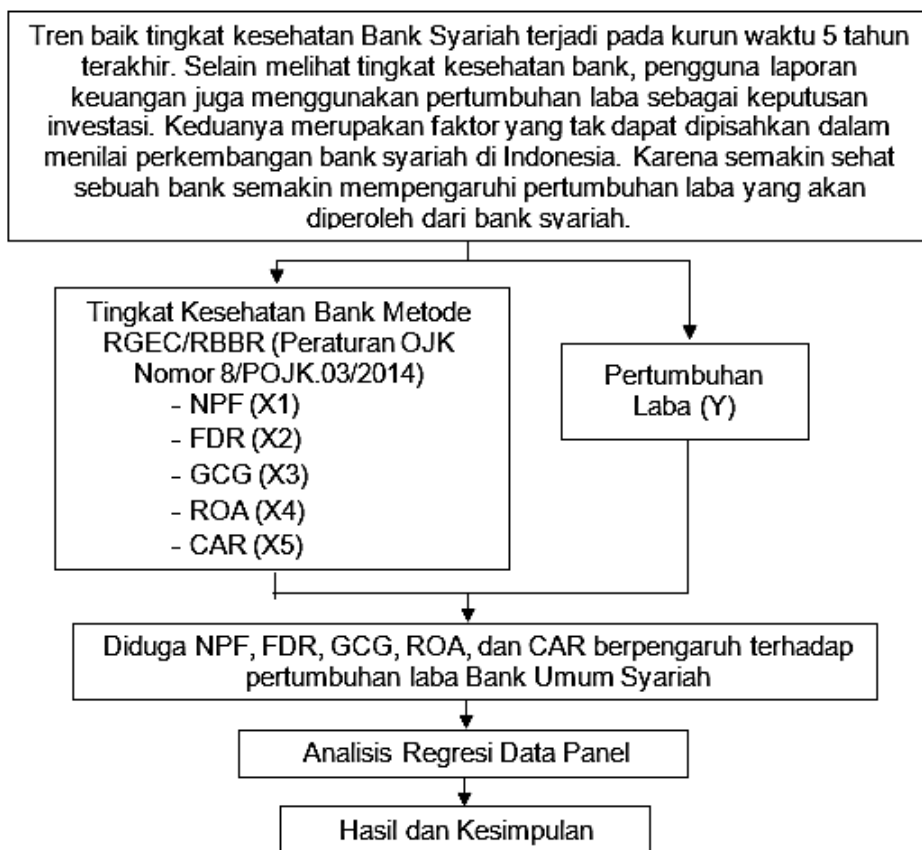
Tren baik tingkat kesehatan Bank Syariah terjadi pada kurun waktu 5 tahun terakhir. Selain melihat tingkat kesehatan bank, pengguna laporan keuangan juga menggunakan pertumbuhan laba sebagai keputusan investasi. Keduanya merupakan faktor yang tak dapat dipisahkan dalam menilai perkembangan bank syariah di Indonesia. Karena semakin sehat sebuah bank semakin mempengaruhi pertumbuhan laba yang akan diperoleh dari bank syariah.

Tingkat Kesehatan Bank Metode RGEC/RBBR (Peraturan OJK Nomor 8/POJK.03/2014)
- NPF (X1)
- FDR (X2)
- GCG (X3)
- ROA (X4)
- CAR (X5)

Pertumbuhan Laba (Y)

Diduga NPF, FDR, GCG, ROA, dan CAR berpengaruh terhadap pertumbuhan laba Bank Umum Syariah

Analisis Regresi Data Panel

Hasil dan Kesimpulan